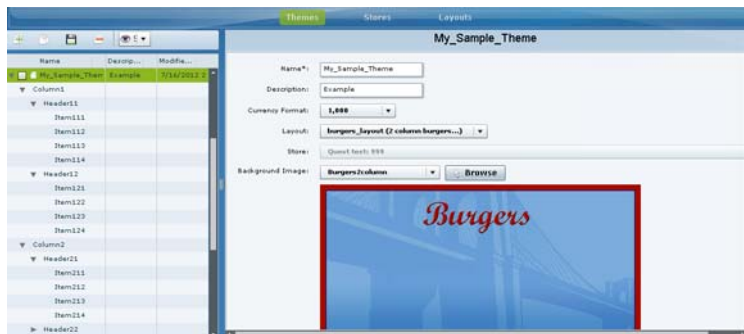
Themes Stores Layouts

My_Sample_Theme

| Name | Descrip... | Modifie... |
|---|---|---|
| My_Sample_Them | Example | 7/16/2012 |
| Column1 | | |
| Header11 | | |
| Item111 | | |
| Item112 | | |
| Item113 | | |
| Item114 | | |
| Header12 | | |
| Item121 | | |
| Item122 | | |
| Item123 | | |
| Item124 | | |
| Column2 | | |
| Header21 | | |
| Item211 | | |
| Item212 | | |
| Item213 | | |
| Item214 | | |
| Header22 | | |

Name*: My_Sample_Theme
Description: Example
Currency Format: 1,000
Layout: burgers_layout (2 column burgers...)
Store: Quest test: 999
Background Image: Burgers2column Browse

Burgers